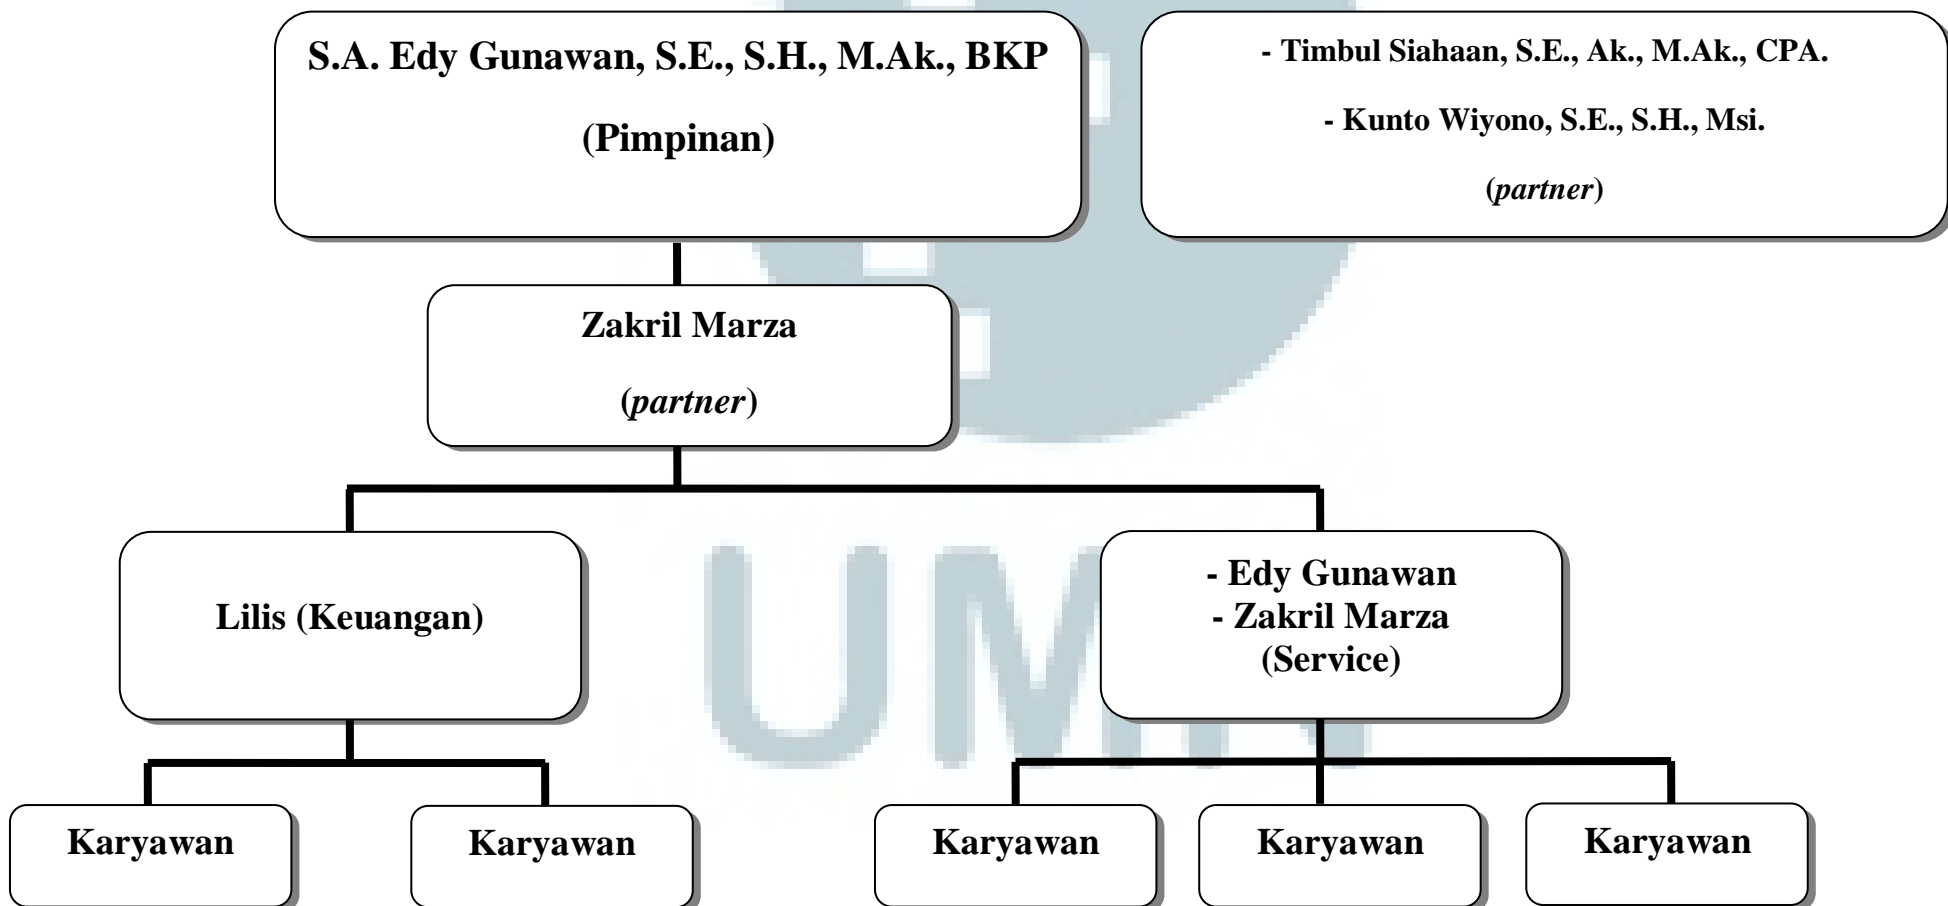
S.A. Edy Gunawan, S.E., S.H., M.Ak., BKP

(Pimpinan)

- Timbul Siahaan, S.E., Ak., M.Ak., CPA.

- Kunto Wiyono, S.E., S.H., Msi.

(partner)

Zakril Marza

(partner)

Lilis (Keuangan)

- Edy Gunawan
- Zakril Marza
(Service)

Karyawan

Karyawan

Karyawan

Karyawan

Karyawan

UMN